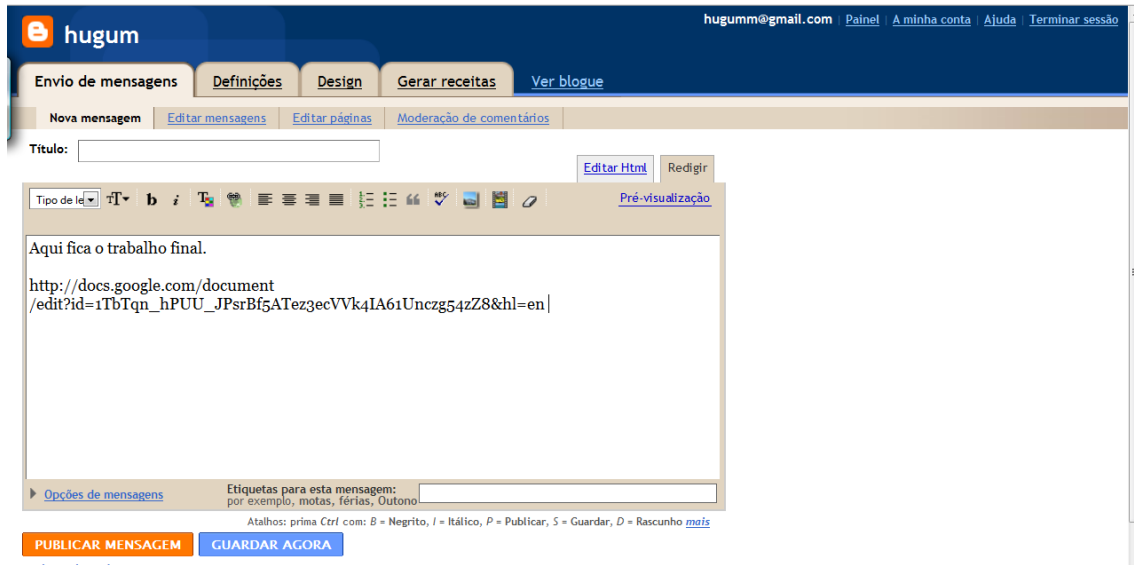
hugum

hugumm@gmail.com | Painel | A minha conta | Ajuda | Terminar sessão

Envio de mensagens | Definições | Design | Gerar receitas | Ver blogue

Nova mensagem | Editar mensagens | Editar páginas | Moderação de comentários

Título:

Editar Html | Redigir

Tipo de le | b | i | Pré-visualização

Aqui fica o trabalho final.

http://docs.google.com/document/edit?id=1TbTqn_hPUU_JPsrBf5ATez3ecVVk4IA61Unczg54zZ8&hl=en

Opções de mensagens

Etiquetas para esta mensagem:
por exemplo, motas, férias, Outono

Atalhos: prima Ctrl com: B = Negrito, I = Itálico, P = Publicar, S = Guardar, D = Rascunho mais

PUBLICAR MENSAGEM | GUARDAR AGORA